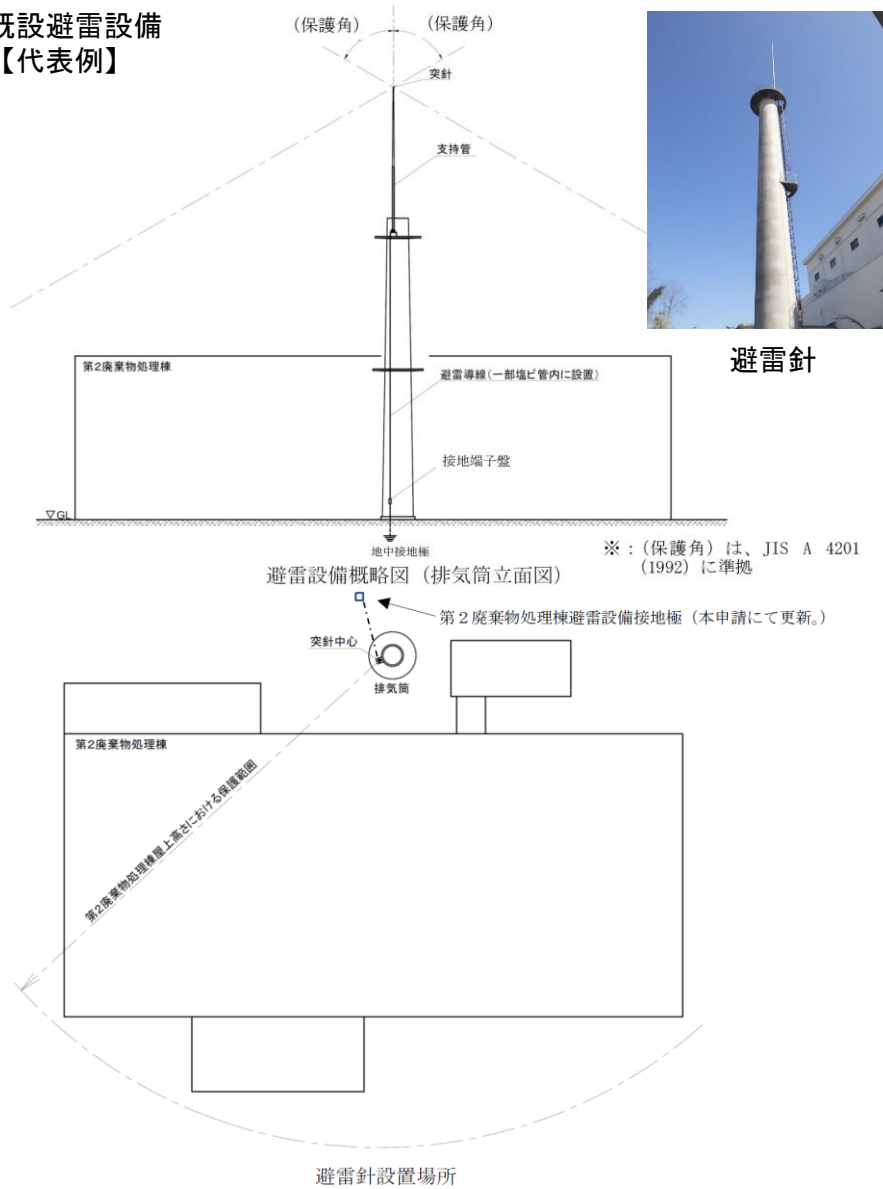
既設避雷設備
【代表例】

(保護角)　(保護角)

突針

支持管

避雷針

第2廃棄物処理棟

避雷導線(一部塩ビ管内に設置)

接地端子盤

▽GL

地中接地極

※：(保護角) は、JIS A 4201 (1992) に準拠

避雷設備概略図 (排気筒立面図)

第２廃棄物処理棟避雷設備接地極 (本申請にて更新。)

突針中心

排気筒

第2廃棄物処理棟

第2廃棄物処理棟屋上高さにおける保護範囲

避雷針設置場所